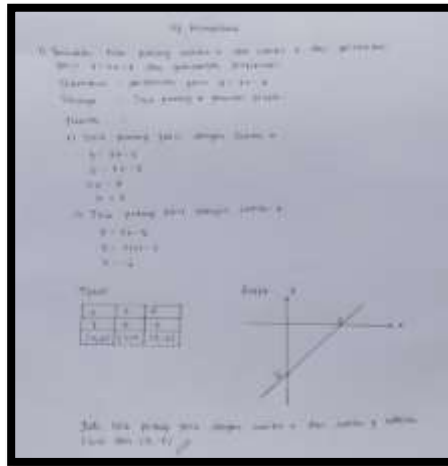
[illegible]

1) Tentukan titik potong sumbu x dan sumbu y dari persamaan garis $y = x - 4$ dan gambarkan grafiknya!

Diketahui : persamaan garis $y = x - 4$

Ditanya : Titik potong & gambar grafik

Jawab :

a) Titik potong garis dengan sumbu x

$0 = x - 4$

$4 = x$

$x = 4$

b) Titik potong garis dengan sumbu y

$y = 0 - 4$

$y = -4$

Tabel

| x | 0 | 4 |
|---|---|---|
| y | -4 | 0 |
| (x,y) | (0,-4) | (4,0) |

Grafik

y

x

Jadi titik potong garis dengan sumbu x dan sumbu y adalah (4,0) dan (0,-4)